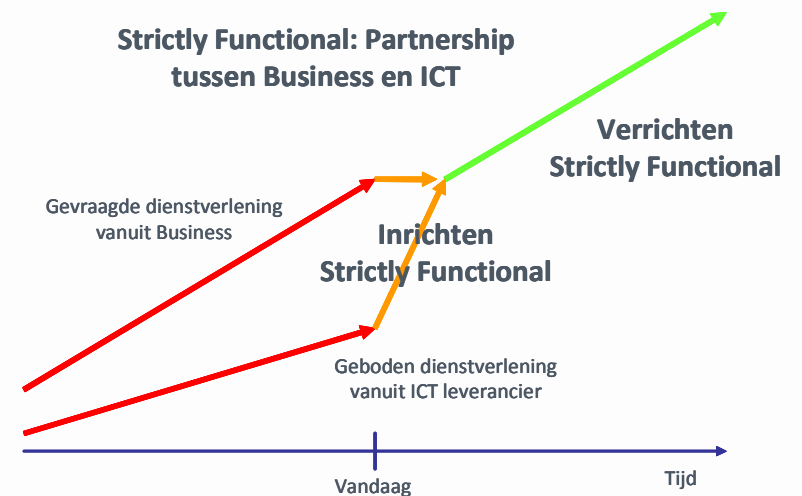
Strictly Functional: Partnership tussen Business en ICT

Verrichten Strictly Functional

Gevraagde dienstverlening vanuit Business

Inrichten Strictly Functional

Geboden dienstverlening vanuit ICT leverancier

Vandaag

Tijd